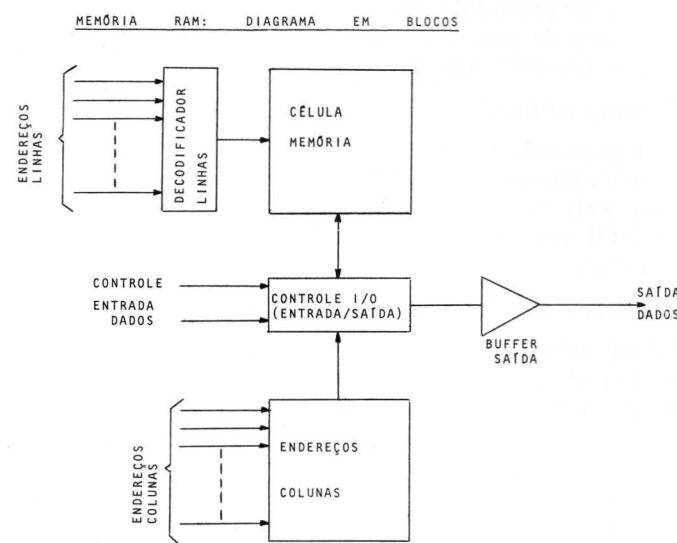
MEMÓRIA RAM: DIAGRAMA EM BLOCOS

ENDEREÇOS LINHAS

DECODIFICADOR LINHAS

CÉLULA MEMÓRIA

CONTROLE

ENTRADA DADOS

CONTROLE I/O (ENTRADA/SAÍDA)

BUFFER SAÍDA

SAÍDA DADOS

ENDEREÇOS COLUNAS

ENDEREÇOS COLUNAS